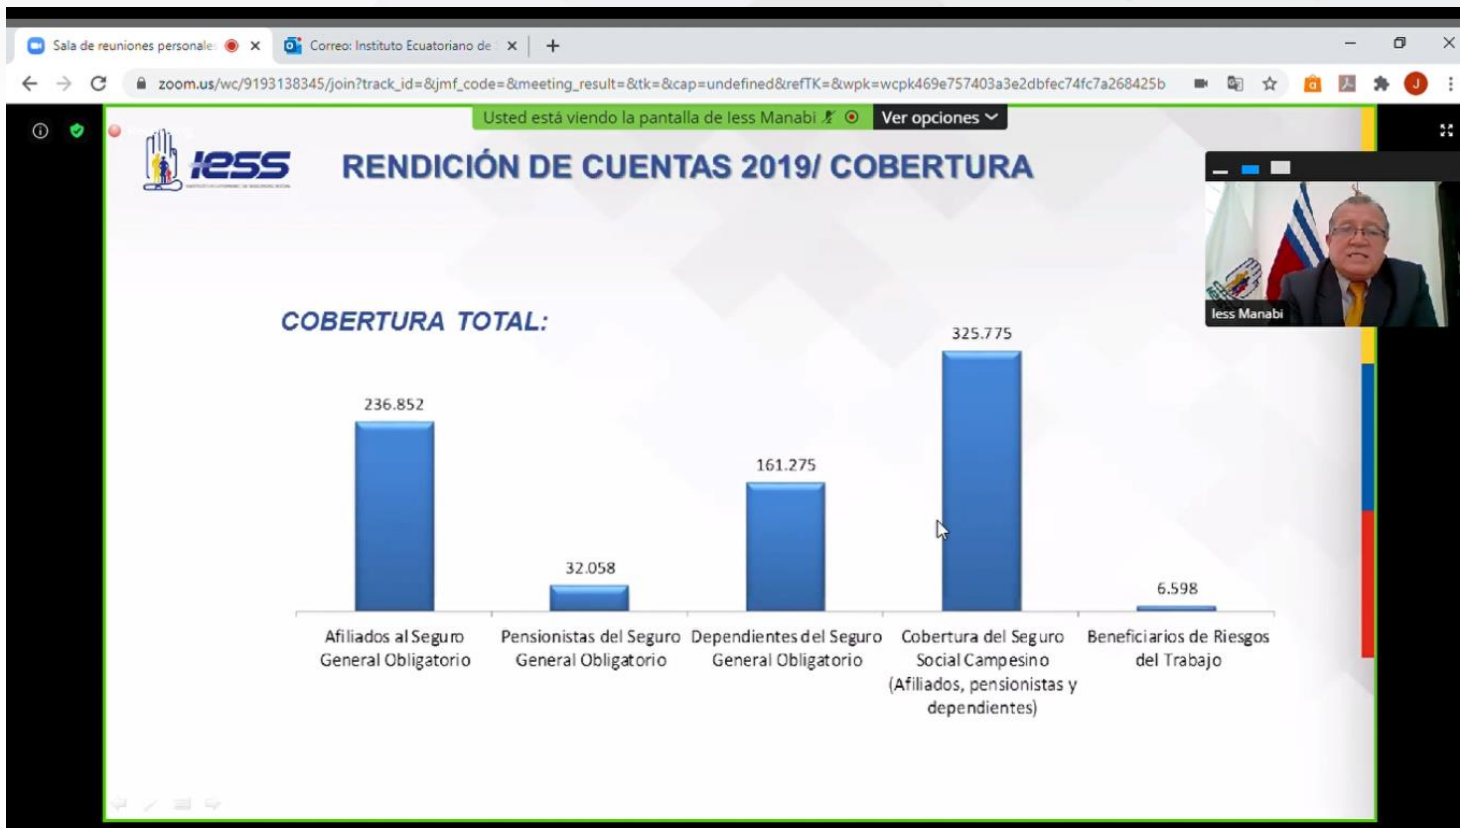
Sala de reuniones personale
Correo: Instituto Ecuatoriano de
zoom.us/wc/9193138345/join?track_id=&jmf_code=&meeting_result=&tk=&cap=undefined&refTK=&wpk=wcpk469e757403a3e2dbfec74fc7a268425b

Usted está viendo la pantalla de Iess Manabi
Ver opciones

iess

RENDICIÓN DE CUENTAS 2019/ COBERTURA

Iess Manabi

COBERTURA TOTAL:

| Categoría | Valor |
|---|---|
| Afiliados al Seguro General Obligatorio | 236.852 |
| Pensionistas del Seguro General Obligatorio | 32.058 |
| Dependientes del Seguro General Obligatorio | 161.275 |
| Cobertura del Seguro Social Campesino (Afiliados, pensionistas y dependientes) | 325.775 |
| Beneficiarios de Riesgos del Trabajo | 6.598 |